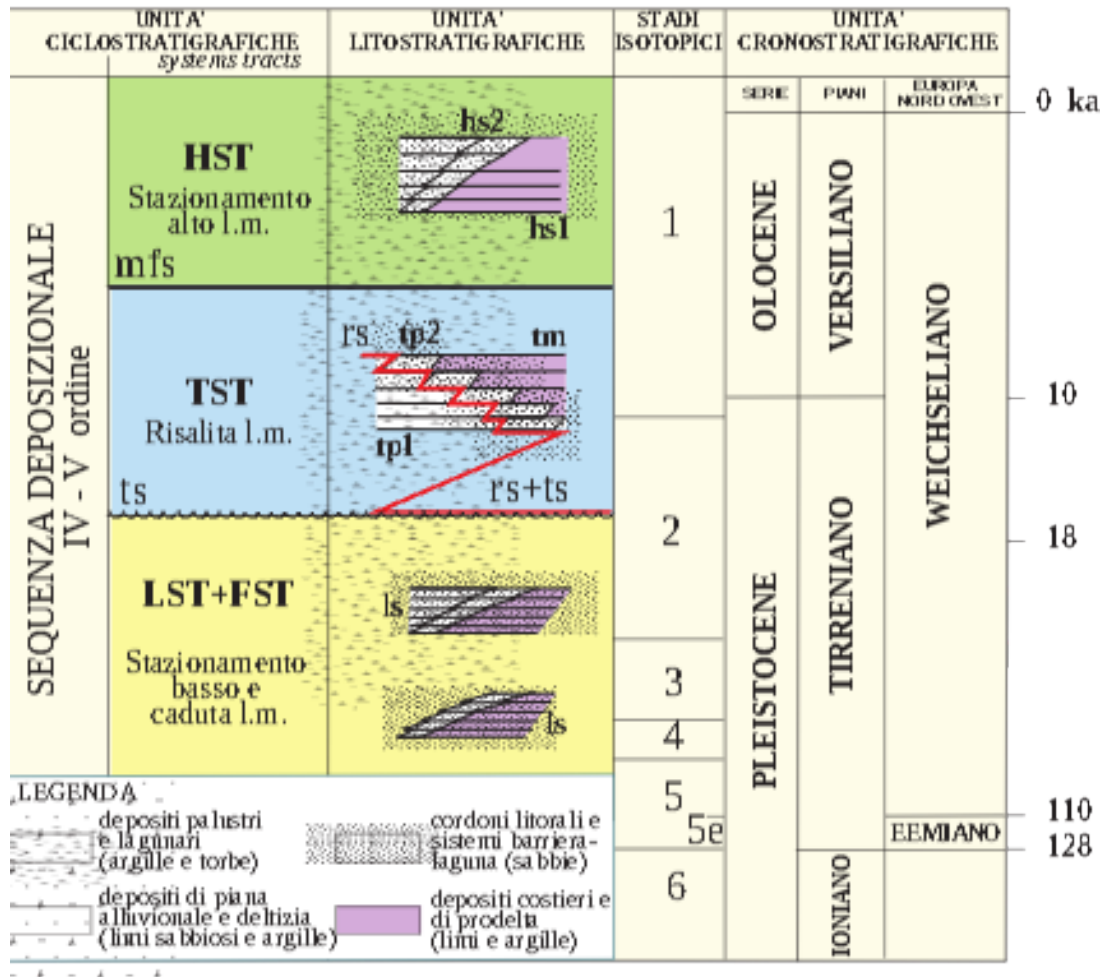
UNITA' CICLOSTRATIGRAFICHE
systems tracts

UNITA' LITOSTRATIGRAFICHE

STADI ISOTOPICI

UNITA' CRONOSTRATIGRAFICHE

SERIE | PIANI | EUROPA NORD OVEST

0 ka

SEQUENZA DEPOSIZIONALE IV - V ordine

HST
Stazionamento alto l.m.
mfs

hs2
hs1

1

OLOCENE

VERSILIANO

WEICHSELIANO

TST
Risalita l.m.
ts

rs tp2 tm
tp1
rs+ts

10

2

18

LST+FST
Stazionamento basso e caduta l.m.

ls
ls

PLEISTOCENE

TIRRENIANO

3

4

5
5e

110
EEMIANO
128

6

IONIANO

LEGENDA
depositi palustri e lagunari (argille e torbe)
cordoni litorali e sistemi barriera-laguna (sabbie)
depositi di piana alluvionale e deltizia (limi sabbiosi e argille)
depositi costieri e di prodelta (limi e argille)